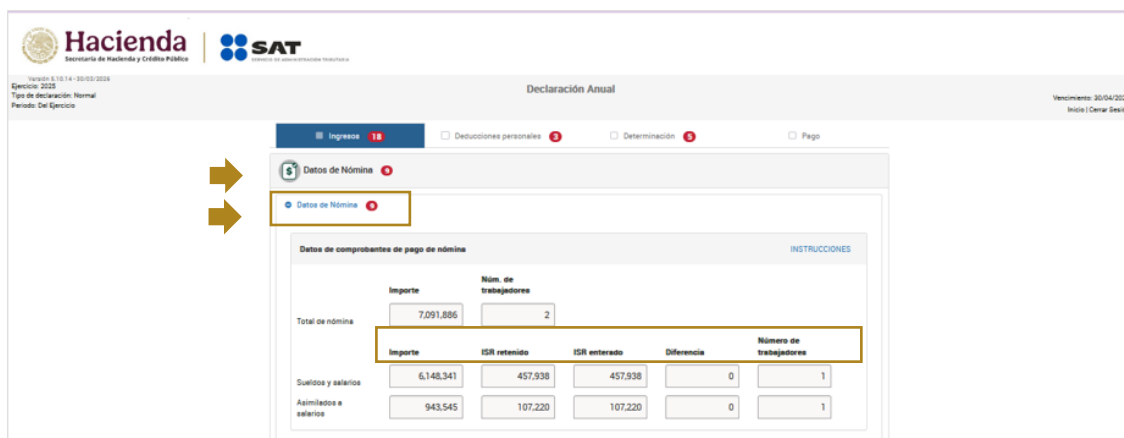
Hacienda
Secretaría de Hacienda y Crédito Público

SAT
SERVICIO DE ADMINISTRACIÓN TRIBUTARIA

Versión 5.10.14 - 30/03/2026
Ejercicio: 2025
Tipo de declaración: Normal
Periodo: Del Ejercicio

Declaración Anual

Vencimiento: 30/04/202
Inicio | Cerrar Sesió

Ingresos 18
Deducciones personales 3
Determinación 5
Pago

Datos de Nómina 9

Datos de Nómina 9

Datos de comprobantes de pago de nómina
INSTRUCCIONES

| | Importe | Núm. de trabajadores | | | |
|---|---|---|---|---|---|
| Total de nómina | 7,091,886 | 2 | | | |
| | Importe | ISR retenido | ISR enterado | Diferencia | Número de trabajadores |
| Sueldos y salarios | 6,148,341 | 457,938 | 457,938 | 0 | 1 |
| Asimilados a salarios | 943,545 | 107,220 | 107,220 | 0 | 1 |